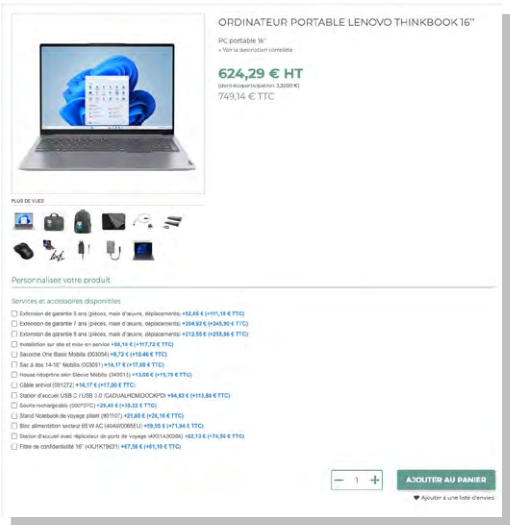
ORDINATEUR PORTABLE LENOVO THINKBOOK 16"

PC portable 16"
+ Voir la description complète

624,29 € HT
(dont écoparticipation: 3,00 HT €)
749,14 € TTC

PLUS DE VUES

Personnalisez votre produit

Services et accessoires disponibles

Extension de garantie 5 ans (pièces, main d'œuvre, déplacements) +92,65 € (+111,18 € TTC)
Extension de garantie 7 ans (pièces, main d'œuvre, déplacements) +204,92 € (+245,90 € TTC)
Extension de garantie 8 ans (pièces, main d'œuvre, déplacements) +212,55 € (+255,06 € TTC)
Installation sur site et mise en service +98,14 € (+117,77 € TTC)
Sacoche One Basic Mobilis (003054) +8,72 € (+10,46 € TTC)
Sac à dos 14-16" Mobilis (003051) +14,17 € (+17,00 € TTC)
Housse néoprène skin Sleeve Mobilis (049011) +13,06 € (+15,79 € TTC)
Câble antivol (001272) +14,17 € (+17,00 € TTC)
Station d'accueil USB C / USB 3.0 (CADUALHDMIDOCKPD) +94,83 € (+113,80 € TTC)
Souris rechargeable (S60TSYC) +29,40 € (+35,28 € TTC)
Stand Notebook de voyage pliant (801107) +21,80 € (+26,16 € TTC)
Bloc alimentation secteur 65 W AC (40AW0065EU) +59,95 € (+71,94 € TTC)
Station d'accueil avec répliqueur de ports de voyage (4X01A30084) +62,13 € (+74,56 € TTC)
Filtre de confidentialité 16" (4XJ1K79631) +67,58 € (+81,10 € TTC)

− 1 +

AJOUTER AU PANIER

Ajouter à une liste d'envies